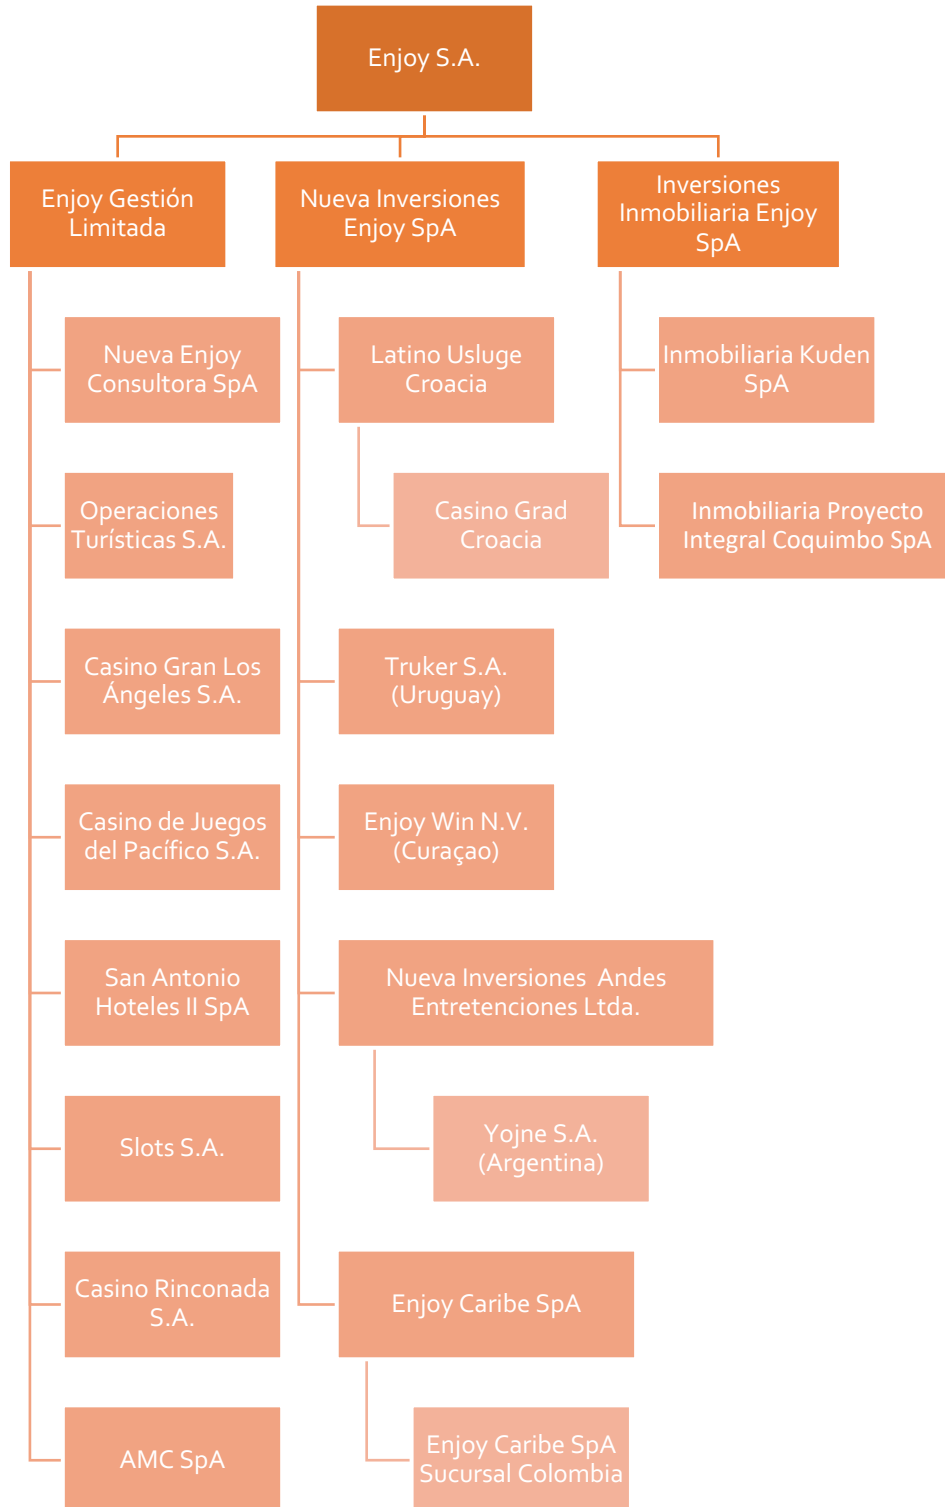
Enjoy S.A.

Enjoy Gestión Limitada

Nueva Inversiones Enjoy SpA

Inversiones Inmobiliaria Enjoy SpA

Nueva Enjoy Consultora SpA

Operaciones Turísticas S.A.

Casino Gran Los Ángeles S.A.

Casino de Juegos del Pacífico S.A.

San Antonio Hoteles II SpA

Slots S.A.

Casino Rinconada S.A.

AMC SpA

Latino Usluge Croacia

Casino Grad Croacia

Truker S.A. (Uruguay)

Enjoy Win N.V. (Curaçao)

Nueva Inversiones Andes Entretenciones Ltda.

Yojne S.A. (Argentina)

Enjoy Caribe SpA

Enjoy Caribe SpA Sucursal Colombia

Inmobiliaria Kuden SpA

Inmobiliaria Proyecto Integral Coquimbo SpA